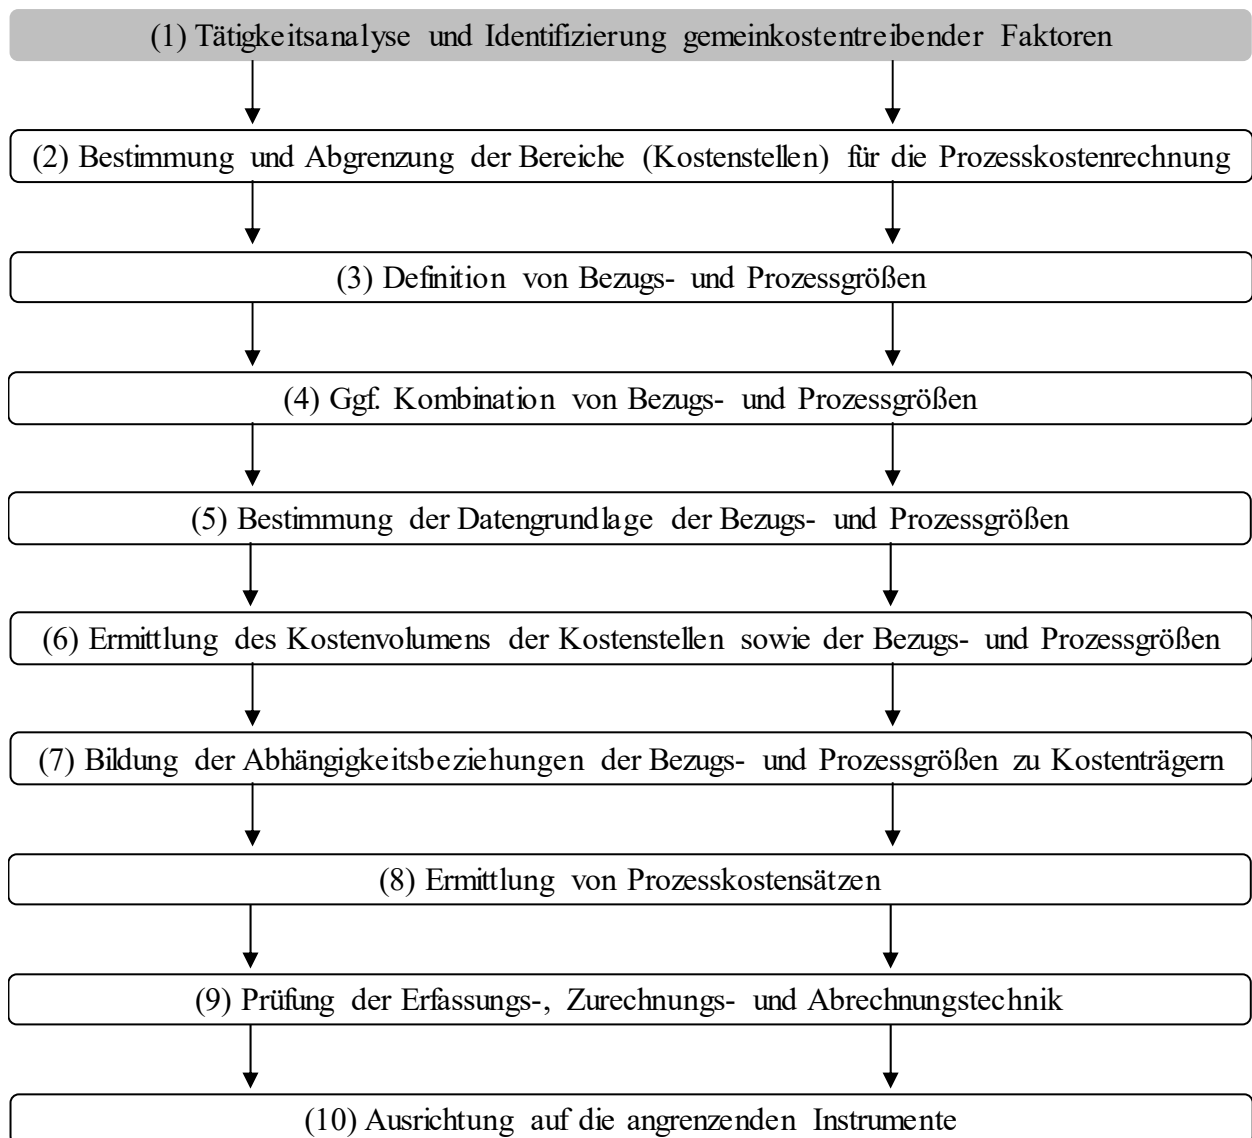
(1) Tätigkeitsanalyse und Identifizierung gemeinkostentreibender Faktoren

(2) Bestimmung und Abgrenzung der Bereiche (Kostenstellen) für die Prozesskostenrechnung

(3) Definition von Bezugs- und Prozessgrößen

(4) Ggf. Kombination von Bezugs- und Prozessgrößen

(5) Bestimmung der Datengrundlage der Bezugs- und Prozessgrößen

(6) Ermittlung des Kostenvolumens der Kostenstellen sowie der Bezugs- und Prozessgrößen

(7) Bildung der Abhängigkeitsbeziehungen der Bezugs- und Prozessgrößen zu Kostenträgern

(8) Ermittlung von Prozesskostensätzen

(9) Prüfung der Erfassungs-, Zurechnungs- und Abrechnungstechnik

(10) Ausrichtung auf die angrenzenden Instrumente